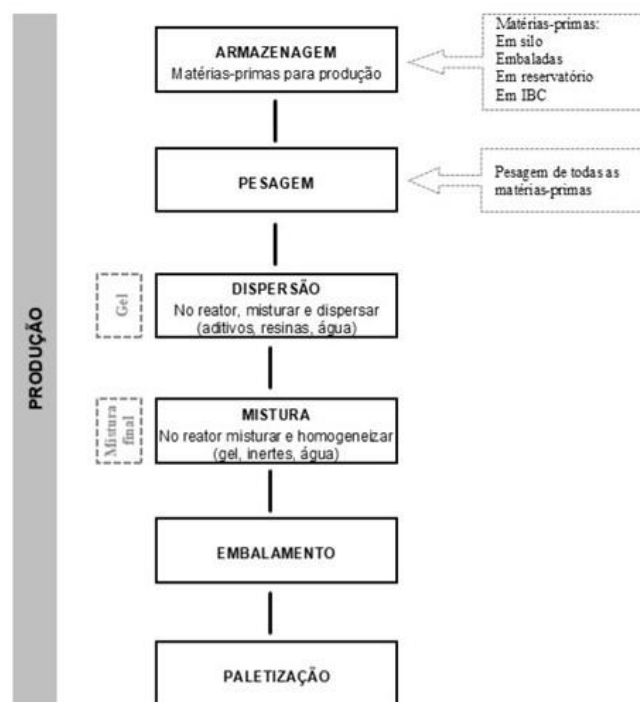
PRODUÇÃO

ARMAZENAGEM
Matérias-primas para produção

Matérias-primas:
Em silo
Embaladas
Em reservatório
Em IBC

PESAGEM

Pesagem de todas as matérias-primas

Gel

DISPERSÃO
No reator, misturar e dispersar (aditivos, resinas, água)

Mistura final

MISTURA
No reator misturar e homogeneizar (gel, inertes, água)

EMBALAMENTO

PALETIZAÇÃO